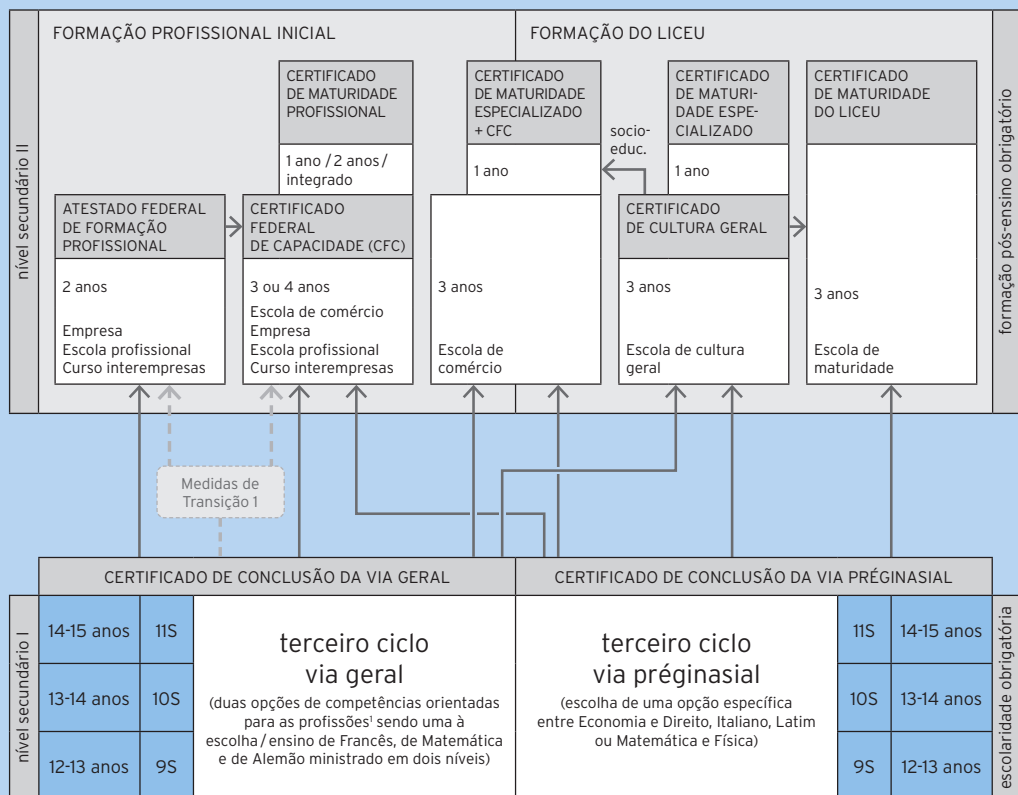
nível secundário II

FORMAÇÃO PROFISSIONAL INICIAL

FORMAÇÃO DO LICEU

formação pós-ensino obrigatório

CERTIFICADO DE MATURIDADE PROFISSIONAL

1 ano / 2 anos / integrado

CERTIFICADO DE MATURIDADE ESPECIALIZADO + CFC

1 ano

socio-educ.

CERTIFICADO DE MATURIDADE ESPECIALIZADO

1 ano

CERTIFICADO DE MATURIDADE DO LICEU

ATESTADO FEDERAL DE FORMAÇÃO PROFISSIONAL

2 anos

Empresa
Escola profissional
Curso interempresas

CERTIFICADO FEDERAL DE CAPACIDADE (CFC)

3 ou 4 anos

Escola de comércio
Empresa
Escola profissional
Curso interempresas

3 anos

Escola de comércio

CERTIFICADO DE CULTURA GERAL

3 anos

Escola de cultura geral

3 anos

Escola de maturidade

Medidas de Transição 1

CERTIFICADO DE CONCLUSÃO DA VIA GERAL

CERTIFICADO DE CONCLUSÃO DA VIA PRÉGINASIAL

nível secundário I

| 14-15 anos | 11S |
|---|---|
| 13-14 anos | 10S |
| 12-13 anos | 9S |

terceiro ciclo
via geral

(duas opções de competências orientadas para as profissões¹ sendo uma à escolha / ensino de Francês, de Matemática e de Alemão ministrado em dois níveis)

terceiro ciclo
via préginasial

(escolha de uma opção específica entre Economia e Direito, Italiano, Latim ou Matemática e Física)

| 11S | 14-15 anos |
|---|---|
| 10S | 13-14 anos |
| 9S | 12-13 anos |

escolaridade obrigatória